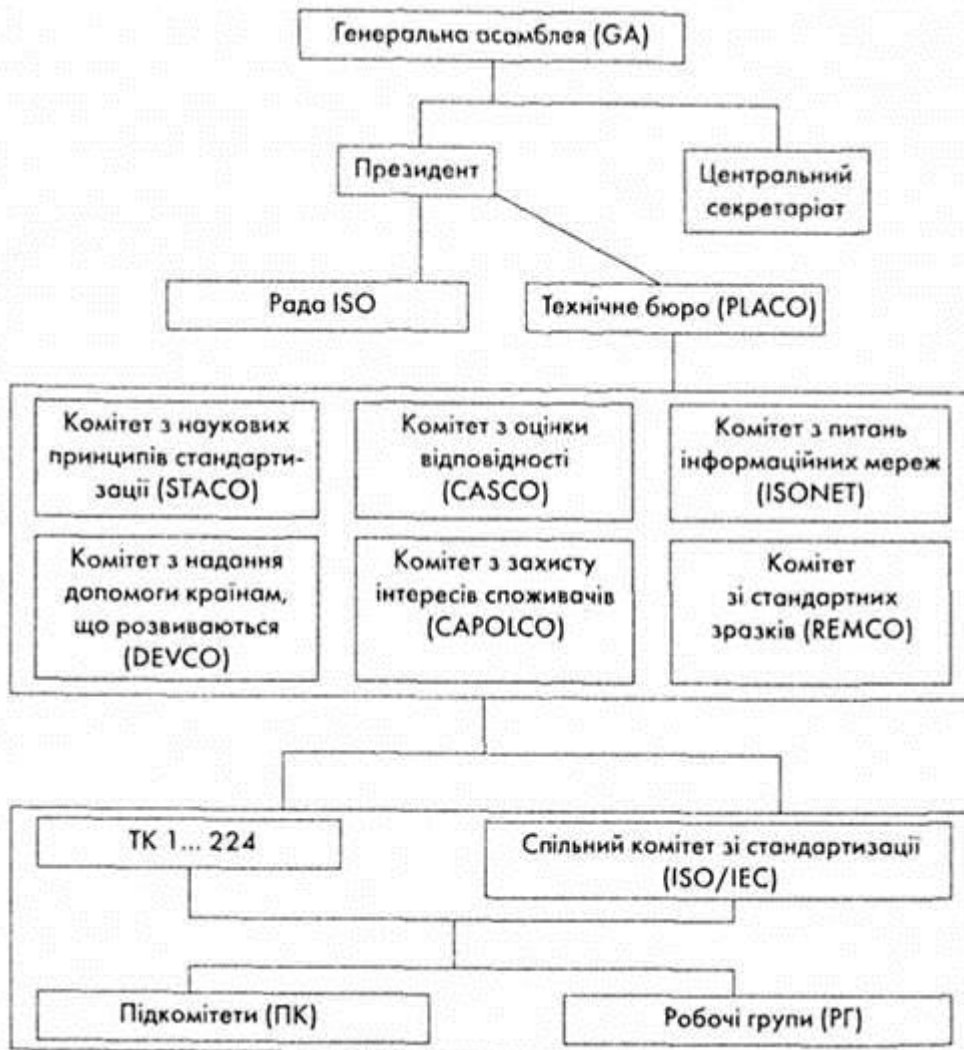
Генеральна асамблея (GA)

Президент

Центральний секретаріат

Рада ISO

Технічне бюро (PLACO)

Комітет з наукових принципів стандартизації (STACO)

Комітет з оцінки відповідності (CASCO)

Комітет з питань інформаційних мереж (ISONET)

Комітет з надання допомоги країнам, що розвиваються (DEVCO)

Комітет з захисту інтересів споживачів (CAPOLCO)

Комітет зі стандартних зразків (REMCO)

ТК 1... 224

Спільний комітет зі стандартизації (ISO/IEC)

Підкомітети (ПК)

Робочі групи (РГ)